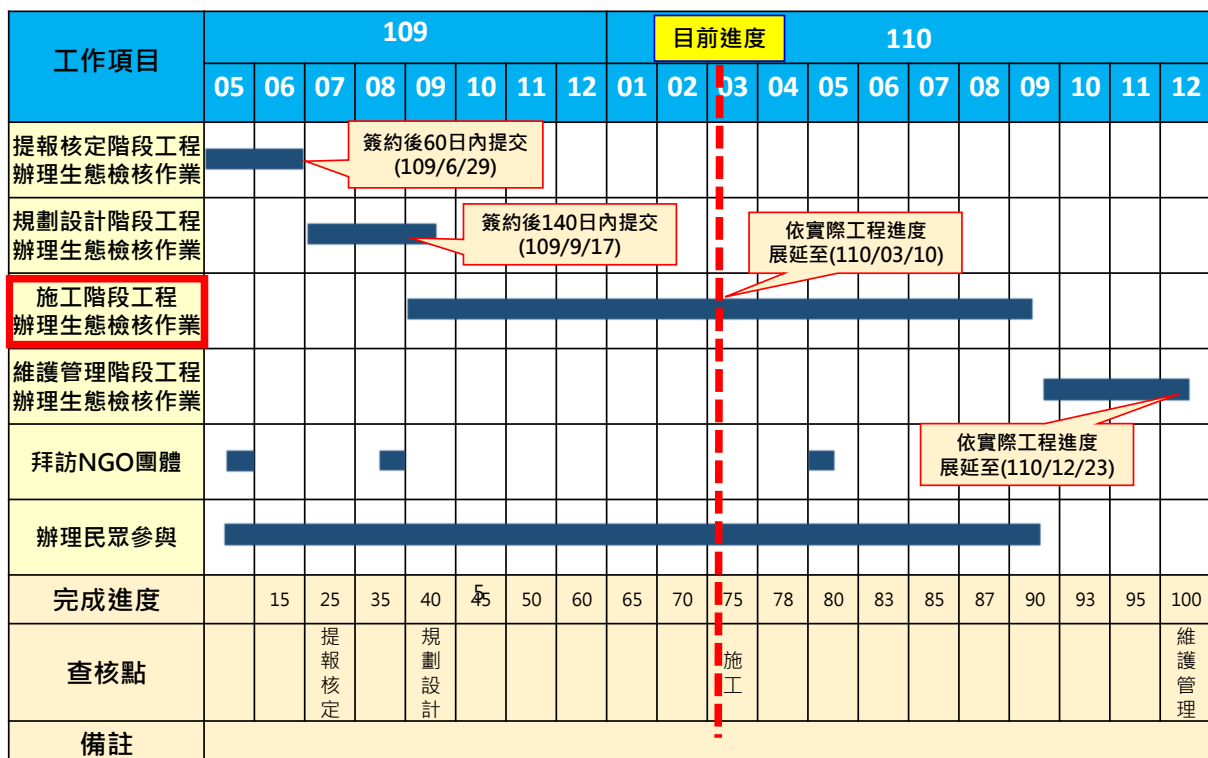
| 工作項目 | 109 | | | | | | | | 110 | | | | | | | | | | | |
|---|---|---|---|---|---|---|---|---|---|---|---|---|---|---|---|---|---|---|---|---|
| | 05 | 06 | 07 | 08 | 09 | 10 | 11 | 12 | 01 | 02 | 03 | 04 | 05 | 06 | 07 | 08 | 09 | 10 | 11 | 12 |
| 提報核定階段工程辦理生態檢核作業 | | | | | | | | | | | | | | | | | | | | |
| 規劃設計階段工程辦理生態檢核作業 | | | | | | | | | | | | | | | | | | | | |
| 施工階段工程辦理生態檢核作業 | | | | | | | | | | | | | | | | | | | | |
| 維護管理階段工程辦理生態檢核作業 | | | | | | | | | | | | | | | | | | | | |
| 拜訪NGO團體 | | | | | | | | | | | | | | | | | | | | |
| 辦理民眾參與 | | | | | | | | | | | | | | | | | | | | |
| 完成進度 | | 15 | 25 | 35 | 40 | 45 | 50 | 60 | 65 | 70 | 75 | 78 | 80 | 83 | 85 | 87 | 90 | 93 | 95 | 100 |
| 查核點 | | | 提報核定 | | 規劃設計 | | | | | | 施工 | | | | | | | | | 維護管理 |
| 備註 | | | | | | | | | | | | | | | | | | | | |

目前進度

簽約後60日內提交 (109/6/29)

簽約後140日內提交 (109/9/17)

依實際工程進度 展延至(110/03/10)

依實際工程進度 展延至(110/12/23)